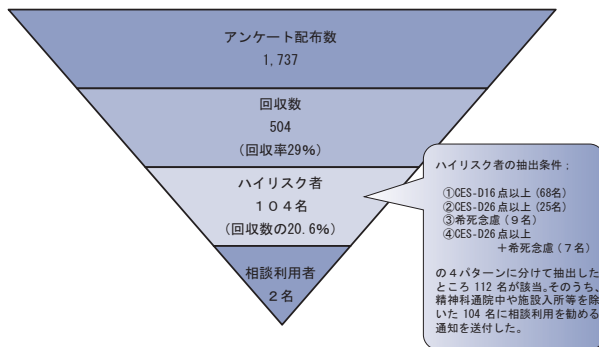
アンケート配布数
1,737

回収数
504
（回収率29%）

ハイリスク者
１０４名
（回収数の20.6%）

相談利用者
２名

ハイリスク者の抽出条件：

①CES-D16 点以上（68名）
②CES-D26 点以上（25名）
③希死念慮（９名）
④CES-D26 点以上
＋希死念慮（７名）

の４パターンに分けて抽出したところ 112 名が該当。そのうち、精神科通院中や施設入所等を除いた 104 名に相談利用を勧める通知を送付した。